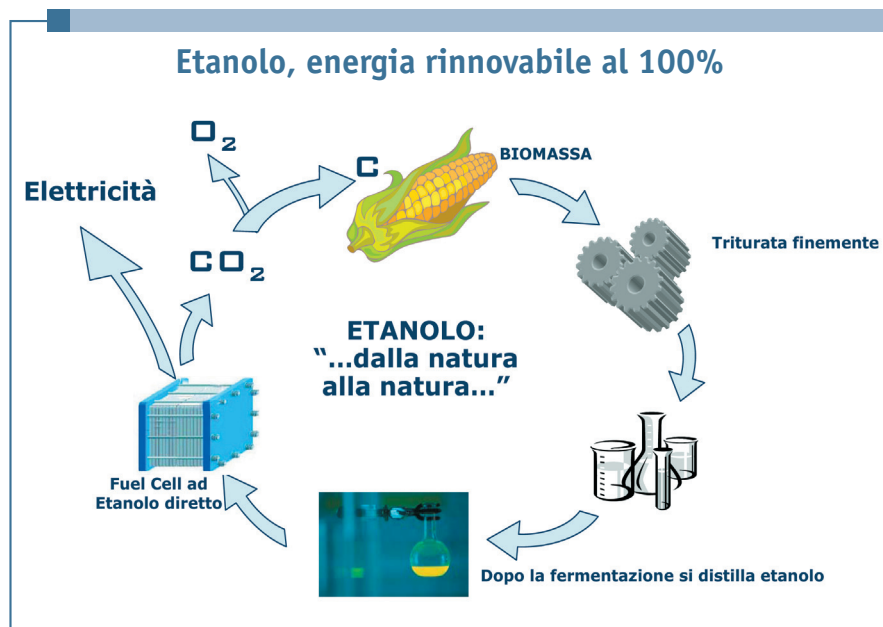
Etanolo, energia rinnovabile al 100%

$O_2$

C

BIOMASSA

Elettricità

$CO_2$

Triturata finemente

ETANOLO:
"...dalla natura alla natura..."

Fuel Cell ad Etanolo diretto

Dopo la fermentazione si distilla etanolo